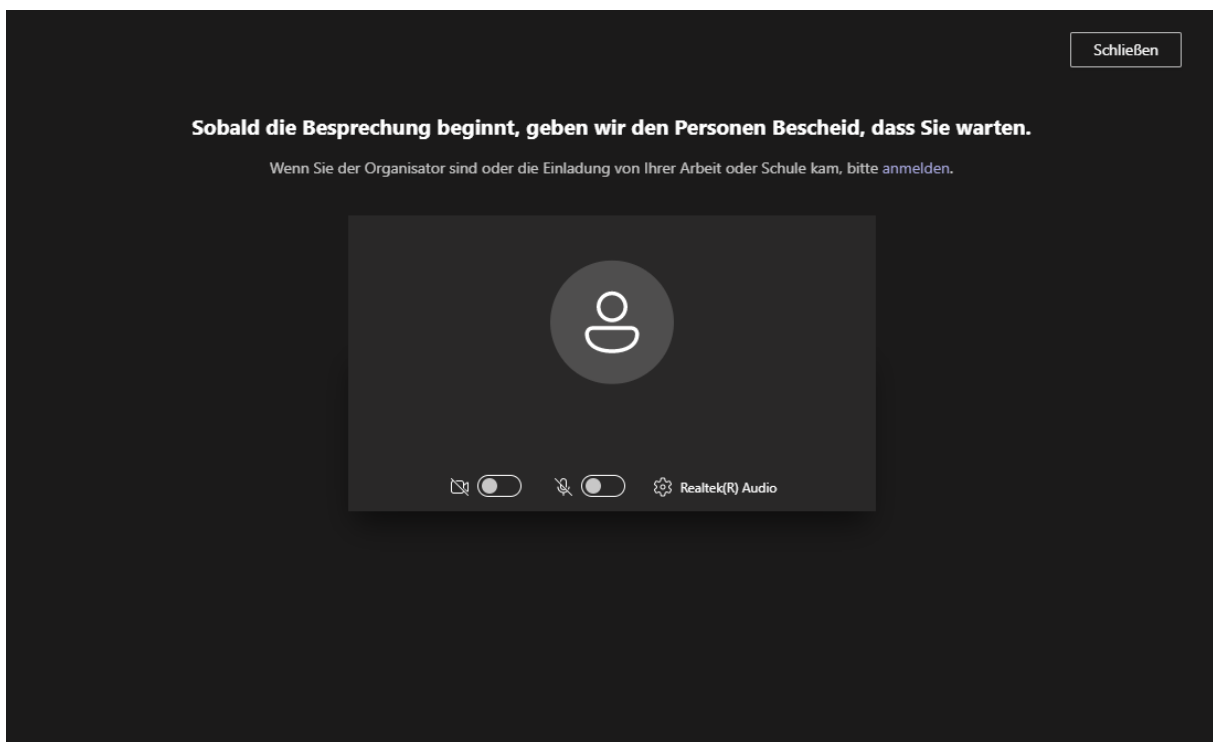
Schließen

Sobald die Besprechung beginnt, geben wir den Personen Bescheid, dass Sie warten.

Wenn Sie der Organisator sind oder die Einladung von Ihrer Arbeit oder Schule kam, bitte anmelden.

Realtek(R) Audio